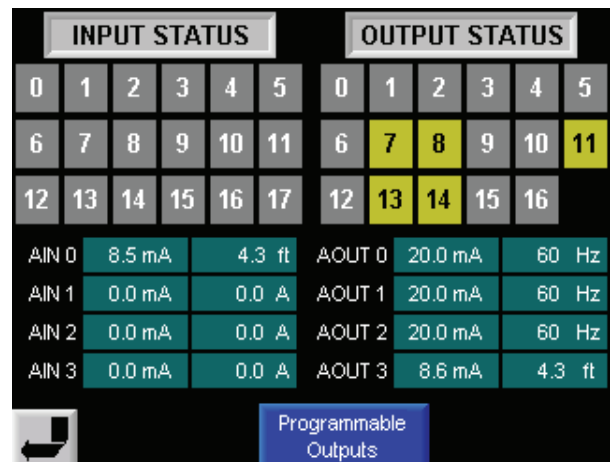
INPUT STATUS

| 0 | 1 | 2 | 3 | 4 | 5 |
|---|---|---|---|---|---|
| 6 | 7 | 8 | 9 | 10 | 11 |
| 12 | 13 | 14 | 15 | 16 | 17 |

OUTPUT STATUS

| 0 | 1 | 2 | 3 | 4 | 5 |
|---|---|---|---|---|---|
| 6 | 7 | 8 | 9 | 10 | 11 |
| 12 | 13 | 14 | 15 | 16 | |

| AIN 0 | 8.5 mA | 4.3 ft | AOUT 0 | 20.0 mA | 60 Hz |
|---|---|---|---|---|---|
| AIN 1 | 0.0 mA | 0.0 A | AOUT 1 | 20.0 mA | 60 Hz |
| AIN 2 | 0.0 mA | 0.0 A | AOUT 2 | 20.0 mA | 60 Hz |
| AIN 3 | 0.0 mA | 0.0 A | AOUT 3 | 8.6 mA | 4.3 ft |

Programmable Outputs